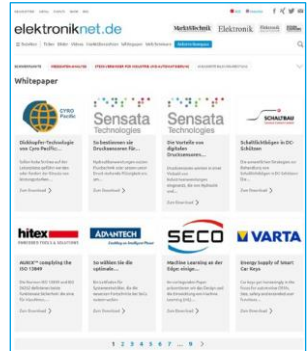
elektroniknet.de

Markt&Technik Elektronik

Whitepaper

CYRO Pacific

Dickhopfer-Technologie von Cyro Pacific

Zum Download

Sensata Technologies

So bestimmen sie Druckssensoren für...

Zum Download

Sensata Technologies

Die Vorteile von digitalen Drucksensoren...

Zum Download

SCHALTBAU

Schaltleistfähigen in DC-Schützen

Zum Download

hitex

AUROI™ complying the ISO 13849

Zum Download

ADVANTECH

So wählen Sie die optimale...

Zum Download

SECO

Machine Learning an der Edge: einige...

Zum Download

VARTA

Energy supply of Smart Car Keys

Zum Download

1 2 3 4 5 6 7 ... 9